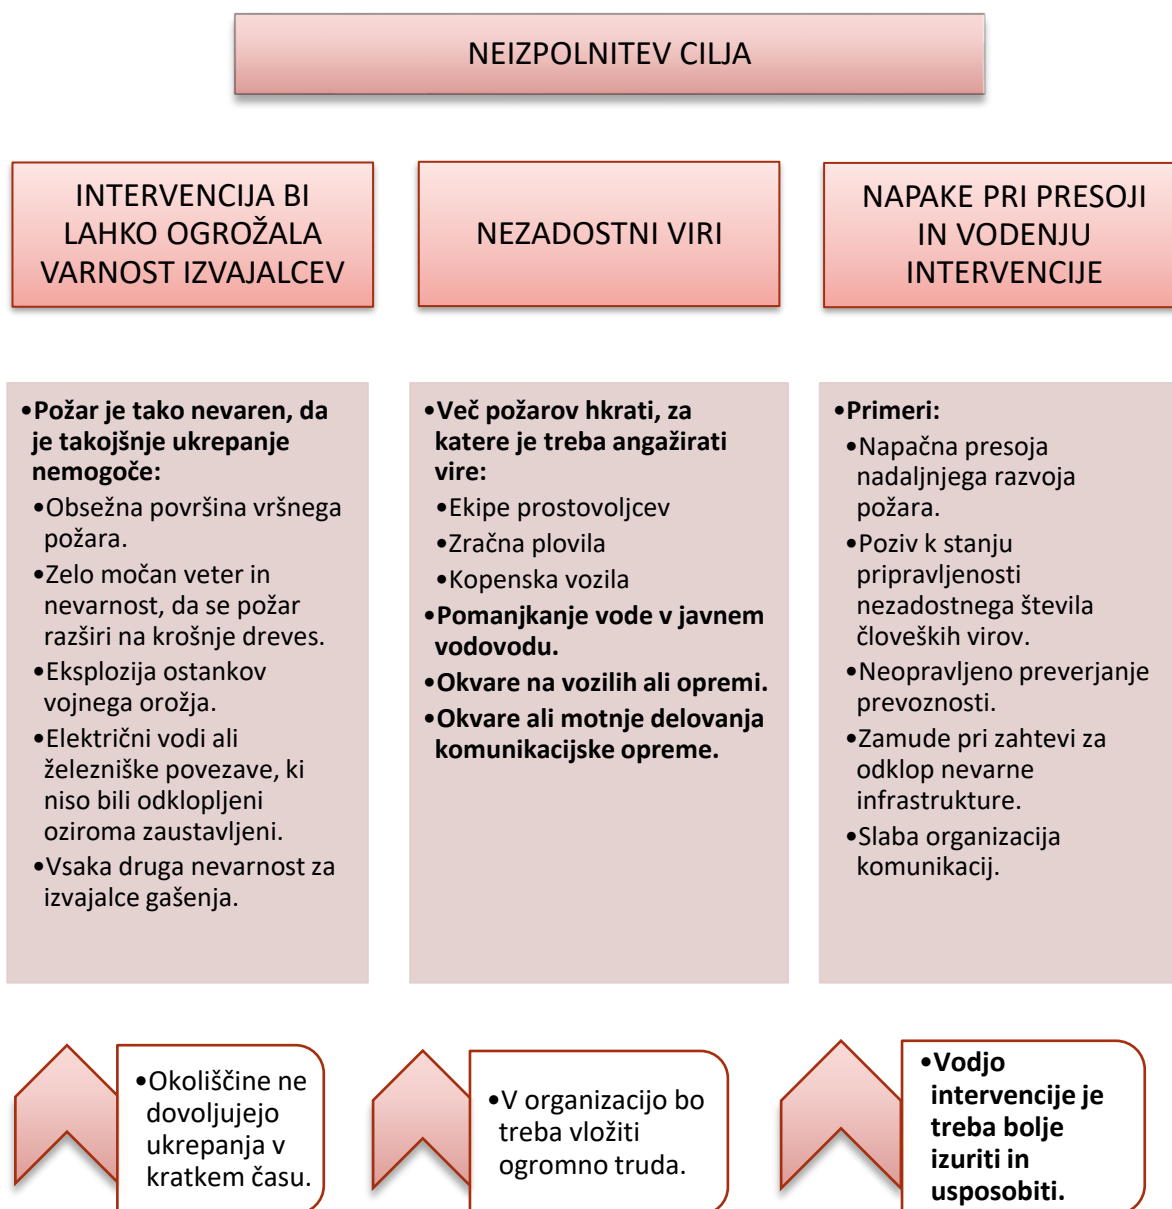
NEIZPOLNITEV CILJA

INTERVENCIJA BI LAHKO OGROŽALA VARNOST IZVAJALCEV

NEZADOSTNI VIRI

NAPAKE PRI PRESOJI IN VODENJU INTERVENCIJE

•Požar je tako nevaren, da je takojšnje ukrepanje nemogoče:
•Obsežna površina vršnega požara.
•Zelo močan veter in nevarnost, da se požar razširi na krošnje dreves.
•Eksplozija ostankov vojnega orožja.
•Električni vodi ali železniške povezave, ki niso bili odklopljeni oziroma zaustavljeni.
•Vsaka druga nevarnost za izvajalce gašenja.

•Več požarov hkrati, za katere je treba angažirati vire:
•Ekipe prostovoljcev
•Zračna plovila
•Kopenska vozila
•Pomanjkanje vode v javnem vodovodu.
•Okvare na vozilih ali opremi.
•Okvare ali motnje delovanja komunikacijske opreme.

•Primeri:
•Napačna presoja nadaljnjega razvoja požara.
•Poziv k stanju pripravljenosti nezadostnega števila človeških virov.
•Neopravljeno preverjanje prevoznosti.
•Zamude pri zahtevi za odklop nevarne infrastrukture.
•Slaba organizacija komunikacij.

•Okoliščine ne dovoljujejo ukrepanja v kratkem času.

•V organizacijo bo treba vložiti ogromno truda.

•Vodjo intervencije je treba bolje izuriti in usposobiti.